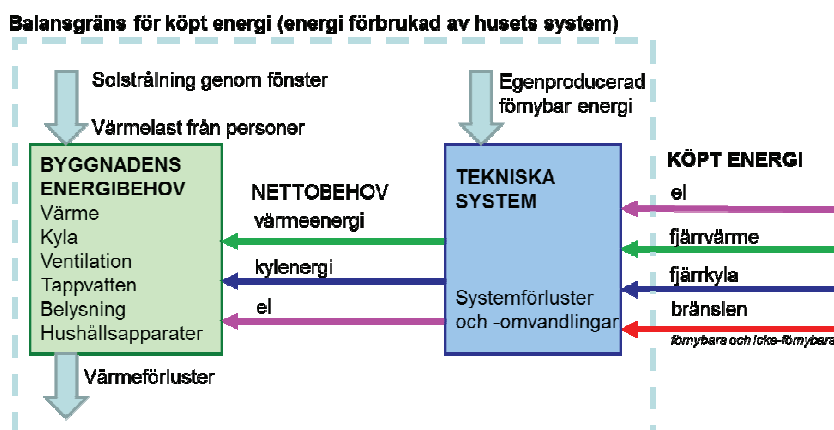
Balansgräns för köpt energi (energi förbrukad av husets system)

Solstrålning genom fönster

Värmelast från personer

Egenproducerad förnybar energi

BYGGNADENS ENERGIBEHOV
Värme
Kyla
Ventilation
Tappvatten
Belysning
Hushållsapparater

NETTOBEHOV
värmeenergi
kylenergi
el

TEKNISKA SYSTEM

Systemförluster och -omvandlingar

KÖPT ENERGI
el
fjärrvärme
fjärrkyla
bränslen
förnybara och icke-förnybara

Värmeförluster